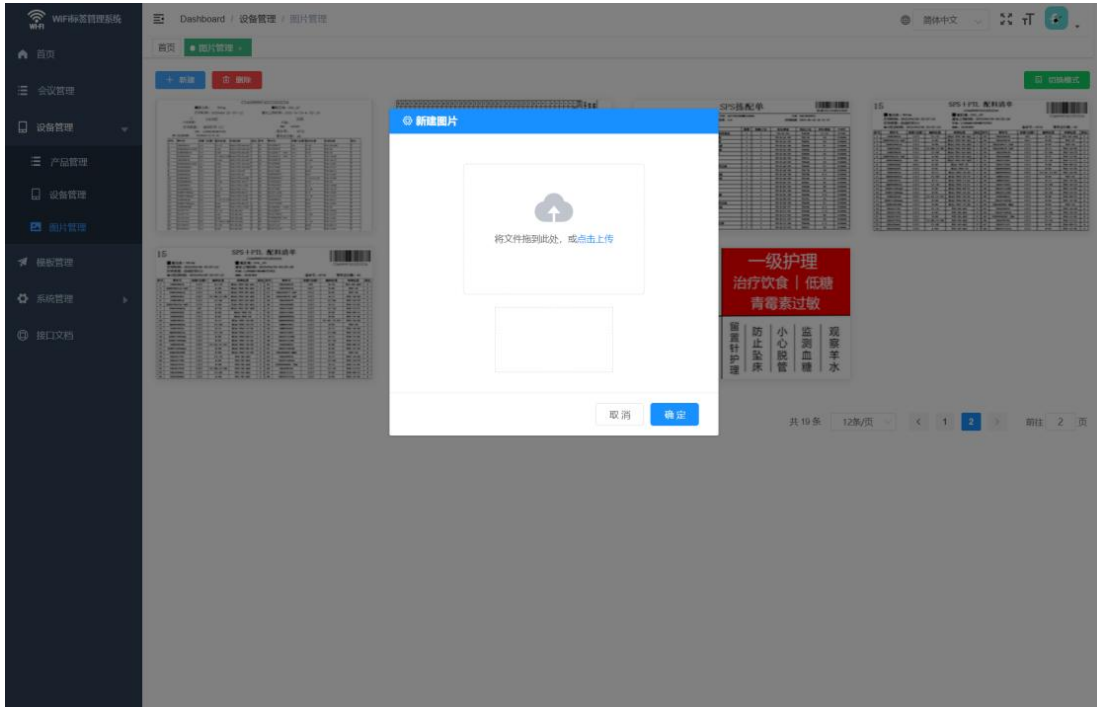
WiFi标签管理系统

首页
会议管理
设备管理
产品管理
设备管理
图片管理
模板管理
系统管理
接口文档

Dashboard / 设备管理 / 图片管理

简体中文

首页 图片管理 ×

+ 新增
删除
切换模式

新建图片

将文件拖到此处，或点击上传

取消 确定

SPS 1 PTL 配料清单

SPS拣配单

15

一级护理
治疗饮食 | 低糖
青霉素过敏

留置针护理
防止坠床
小心脱管
监测血糖
观察羊水

共 19 条 12条/页 < 1 2 > 前往 2 页